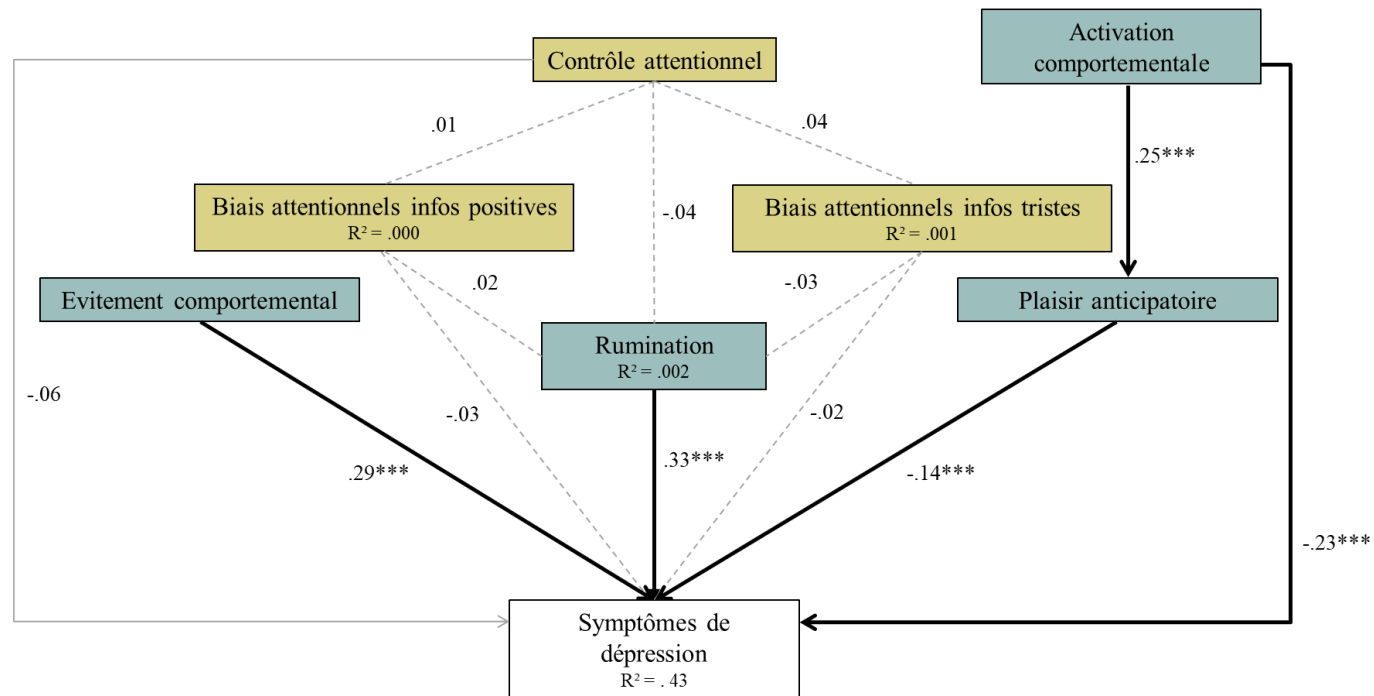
Contrôle attentionnel

Activation comportementale

.01

.04

.25***

Biais attentionnels infos positives
R² = .000

-.04

Biais attentionnels infos tristes
R² = .001

.02

-.03

Evitement comportemental

Plaisir anticipatoire

Rumination
R² = .002

-.06

-.03

-.02

.29***

.33***

-.14***

-.23***

Symptômes de dépression
R² = . 43